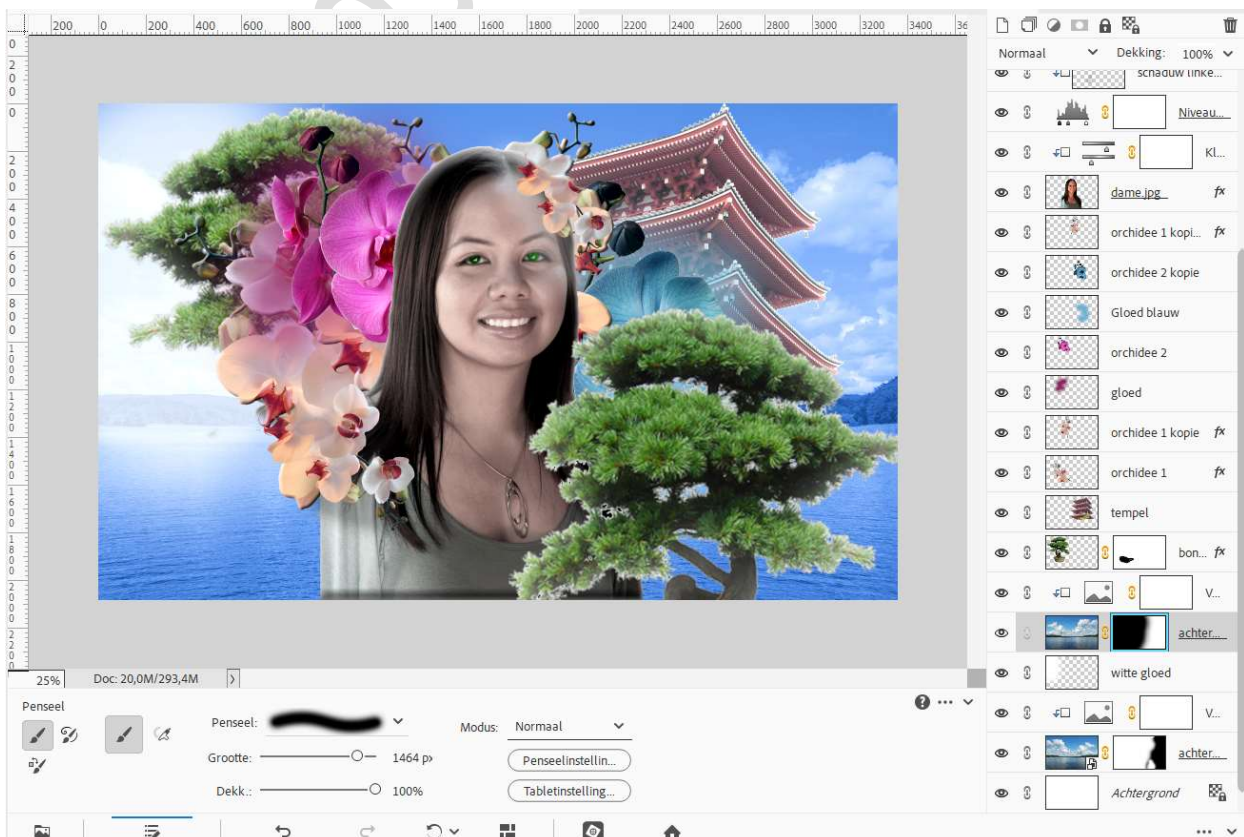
200 0 200 400 600 800 1000 1200 1400 1600 1800 2000 2200 2400 2600 2800 3000 3200 3400 36

Normaal Dekking: 100%

schaduw linke...

Niveau...

Kl...

dame.jpg fx

orchidee 1 kopi... fx

orchidee 2 kopie

Gloed blauw

orchidee 2

gloed

orchidee 1 kopie fx

orchidee 1 fx

tempel

bon... fx

V...

achter...

witte gloed

V...

achter...

Achtergrond

25% Doc: 20,0M/293,4M

Penseel

Penseel:

Modus: Normaal

Grootte: 1464 px

Penseelinstellin...

Dekk.: 100%

Tabletinstelling...